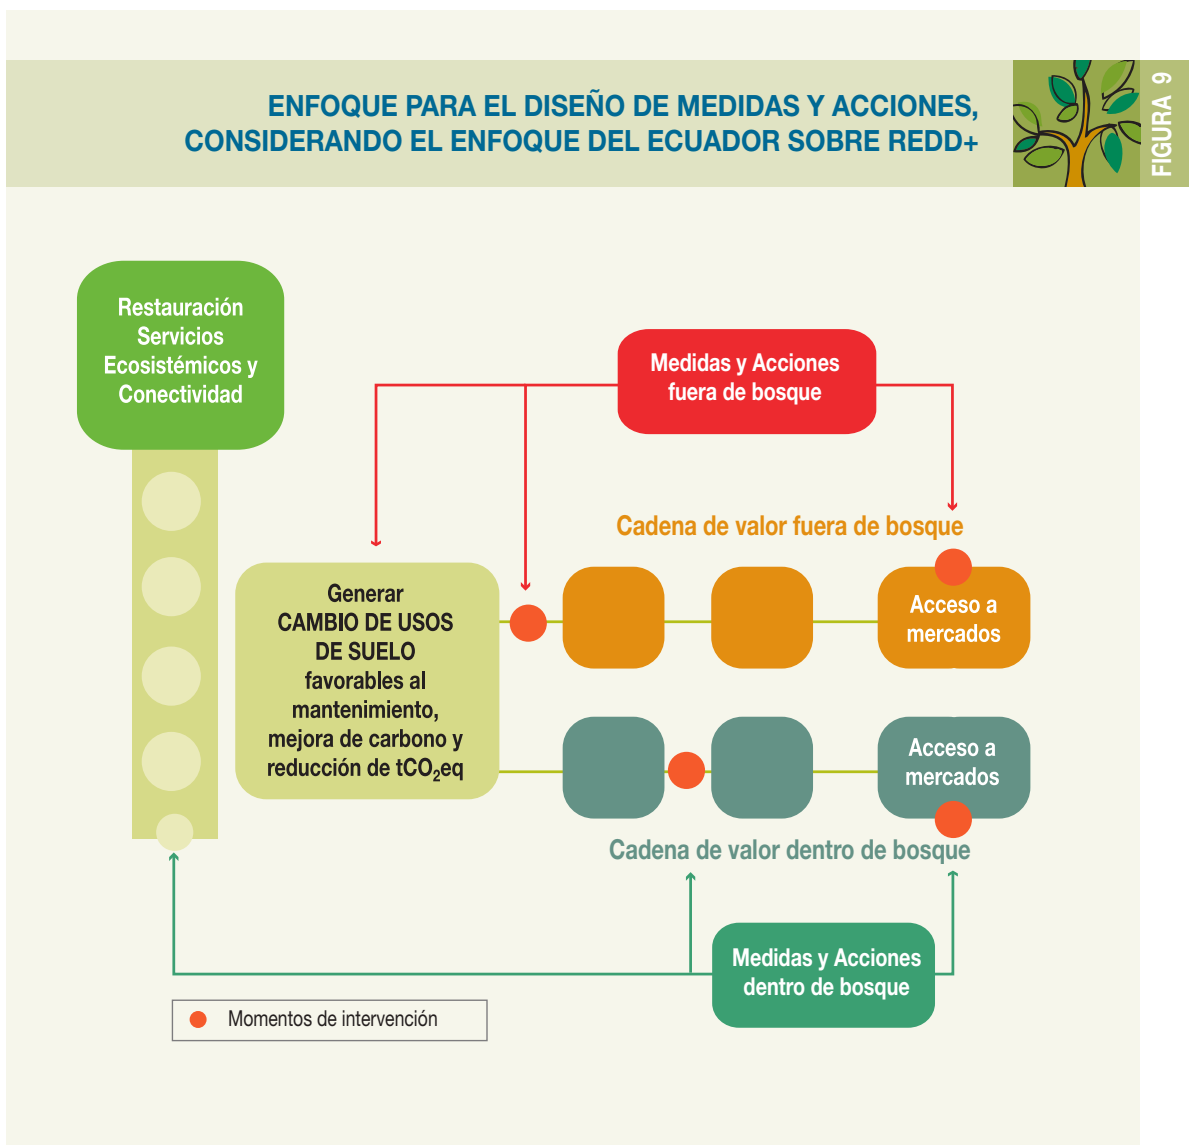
ENFOQUE PARA EL DISEÑO DE MEDIDAS Y ACCIONES, CONSIDERANDO EL ENFOQUE DEL ECUADOR SOBRE REDD+

FIGURA 9

Restauración Servicios Ecosistémicos y Conectividad

Medidas y Acciones fuera de bosque

Cadena de valor fuera de bosque

Generar CAMBIO DE USOS DE SUELO favorables al mantenimiento, mejora de carbono y reducción de $tCO_2eq$

Acceso a mercados

Acceso a mercados

Cadena de valor dentro de bosque

Medidas y Acciones dentro de bosque

Momentos de intervención